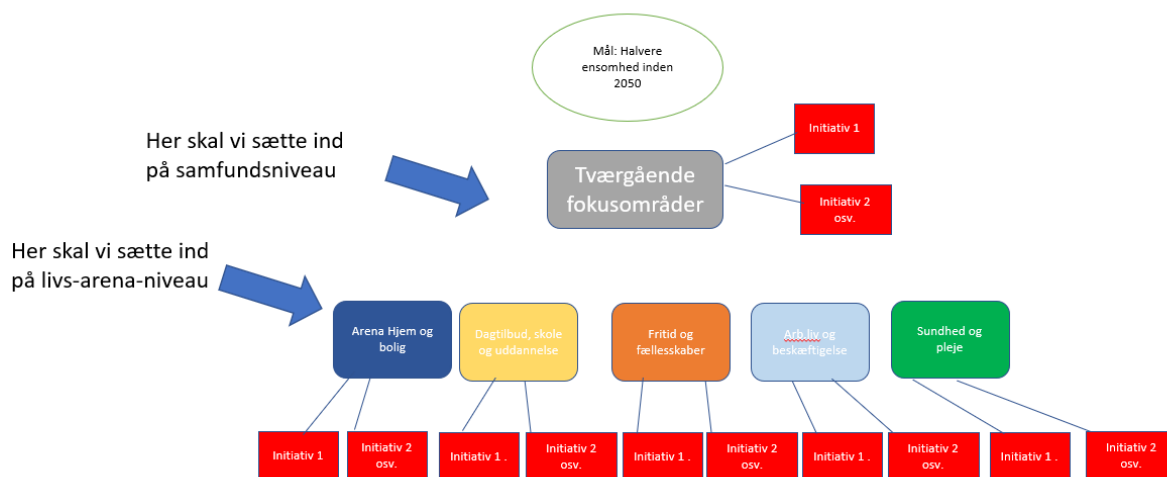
Mål: Halvere ensomhed inden 2050

Her skal vi sætte ind på samfundsniveau

Tværgående fokusområder

Initiativ 1

Initiativ 2 osv.

Her skal vi sætte ind på livs-arena-niveau

Arena Hjem og bolig

Dagtilbud, skole og uddannelse

Fritid og fællesskaber

Arb.liv og beskæftigelse

Sundhed og pleje

Initiativ 1

Initiativ 2 osv.

Initiativ 1 .

Initiativ 2 osv.

Initiativ 1 .

Initiativ 2 osv.

Initiativ 1 .

Initiativ 2 osv.

Initiativ 1 .

Initiativ 2 osv.